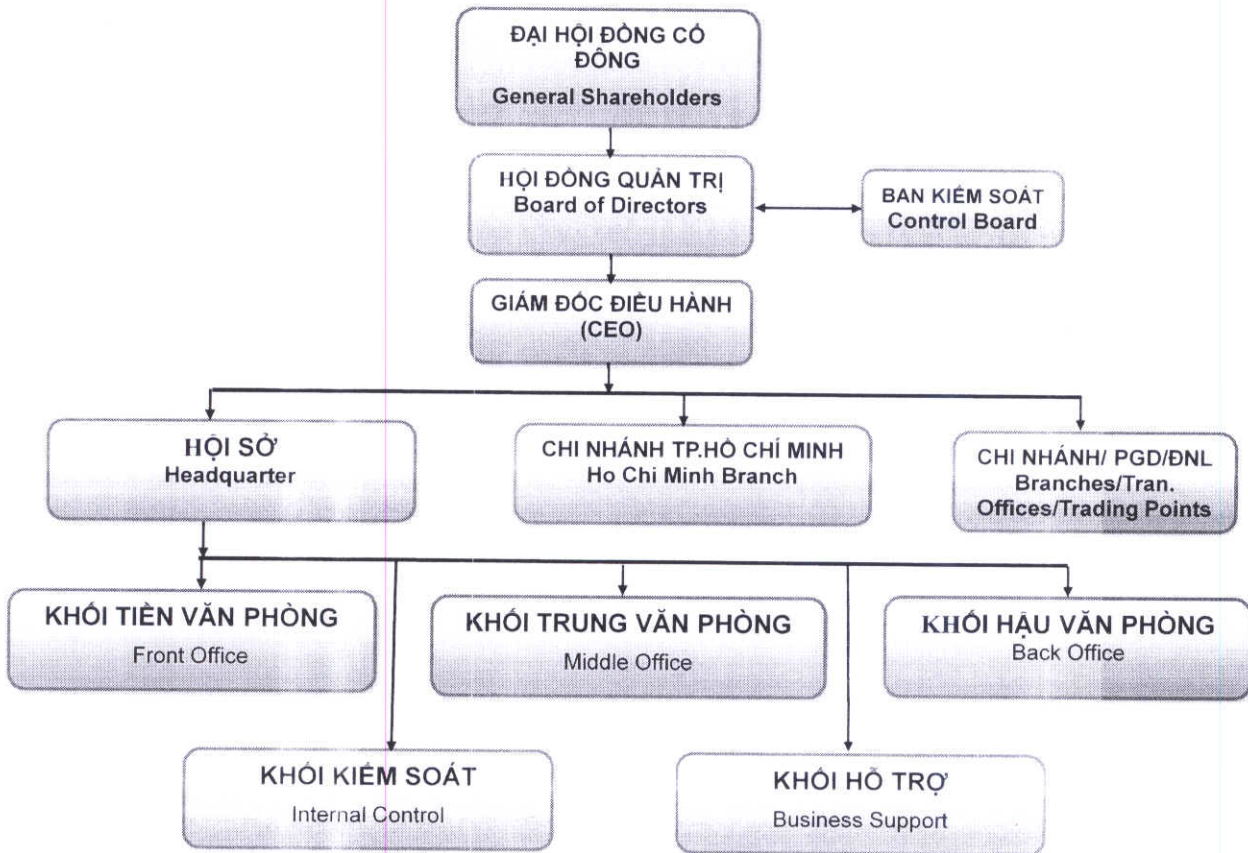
ĐẠI HỘI ĐỒNG CỔ ĐÔNG
General Shareholders

HỘI ĐỒNG QUẢN TRỊ
Board of Directors

BAN KIỂM SOÁT
Control Board

GIÁM ĐỐC ĐIỀU HÀNH
(CEO)

HỘI SỞ
Headquarter

CHI NHÁNH TP.HỒ CHÍ MINH
Ho Chi Minh Branch

CHI NHÁNH/ PGD/ĐNL
Branches/Tran. Offices/Trading Points

KHỐI TIỀN VĂN PHÒNG
Front Office

KHỐI TRUNG VĂN PHÒNG
Middle Office

KHỐI HẬU VĂN PHÒNG
Back Office

KHỐI KIỂM SOÁT
Internal Control

KHỐI HỖ TRỢ
Business Support